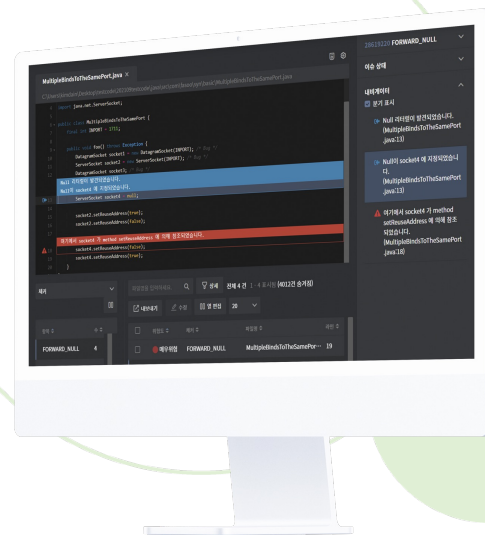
MultipleBindsToTheSamePort.java ×

import java.net.ServerSocket;

public class MultipleBindsToTheSamePort {
final int INPORT = 1111;

public void foo() throws Exception {
DatagramSocket socket1 = new DatagramSocket(INPORT);
ServerSocket socket2 = new ServerSocket(INPORT);
DatagramSocket socket3;

Null 리터럴이 발견되었습니다.
Null이 socket4 에 지정되었습니다.
ServerSocket socket4 = null;

socket2.setReuseAddress(true);
socket3.setReuseAddress(false);

여기에서 socket4 가 method setReuseAddress 에 의해 참조되었습니다.
socket4.setReuseAddress(false);
socket4.setReuseAddress(true);
}

체커

항목
FORWARD_NULL 4

체크명을 입력하세요 상세 전체 4 건 | 4 표시됨 (4012건 숨겨짐)

내보내기 수정 열 편집 20

위험도 체커 파일명 라인
매우위험 FORWARD_NULL MultipleBindsToTheSamePor... 19

28619220 FORWARD_NULL

이슈 상태

내비게이터
분기 표시

Null 리터럴이 발견되었습니다. (MultipleBindsToTheSamePort.java:13)

Null이 socket4 에 지정되었습니다. (MultipleBindsToTheSamePort.java:13)

여기에서 socket4 가 method setReuseAddress 에 의해 참조되었습니다. (MultipleBindsToTheSamePort.java:18)